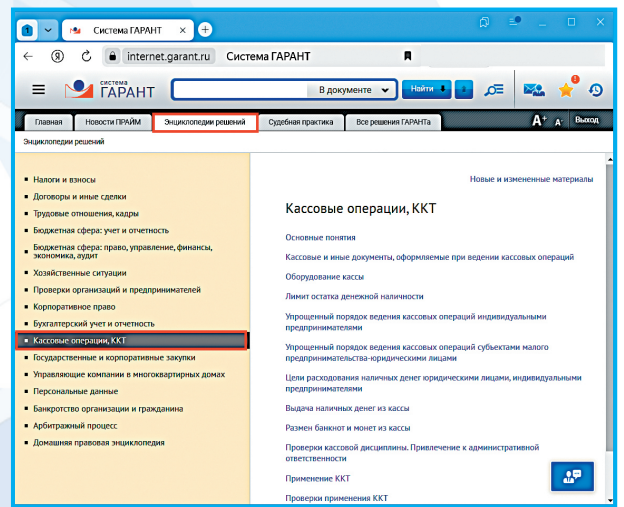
Система ГАРАНТ

internet.garant.ru Система ГАРАНТ

система ГАРАНТ

В документе

Найти

Главная | Новости ПРАЙМ | Энциклопедии решений | Судебная практика | Все решения ГАРАНТа

A+ A- Выход

Энциклопедии решений

Налоги и взносы
Договоры и иные сделки
Трудовые отношения, кадры
Бюджетная сфера: учет и отчетность
Бюджетная сфера: право, управление, финансы, экономика, аудит
Хозяйственные ситуации
Проверки организаций и предпринимателей
Корпоративное право
Бухгалтерский учет и отчетность
Кассовые операции, ККТ
Государственные и корпоративные закупки
Управляющие компании в многоквартирных домах
Персональные данные
Банкротство организации и гражданина
Арбитражный процесс
Домашняя правовая энциклопедия

Новые и измененные материалы

Кассовые операции, ККТ

Основные понятия
Кассовые и иные документы, оформляемые при ведении кассовых операций
Оборудование кассы
Лимит остатка денежной наличности
Упрощенный порядок ведения кассовых операций индивидуальными предпринимателями
Упрощенный порядок ведения кассовых операций субъектами малого предпринимательства-юридическими лицами
Цели расходования наличных денег юридическими лицами, индивидуальными предпринимателями
Выдача наличных денег из кассы
Размен банкнот и монет из кассы
Проверки кассовой дисциплины. Привлечение к административной ответственности
Применение ККТ
Проверки применения ККТ